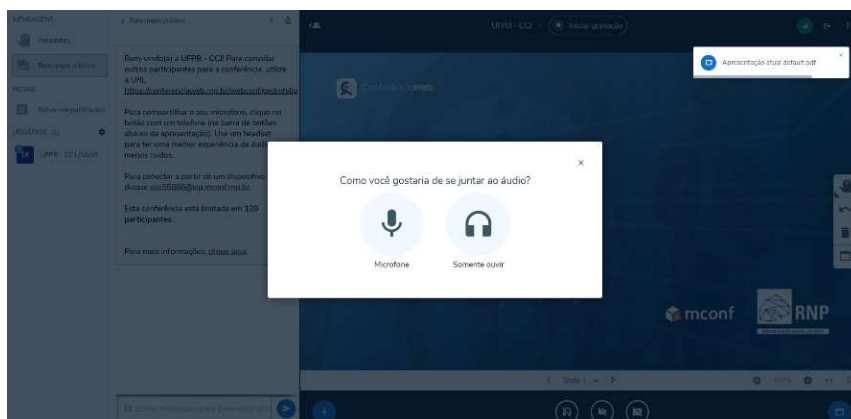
MENSAGENS
Perguntas
Bate-papo público
NOTAS
Notas compartilhadas
USUÁRIOS (1)
UFPB - CCI (Você)

< Bate-papo público

Bem-vindo(a) a UFPB - CCI! Para convidar outros participantes para a conferência, utilize a URL https://conferenciaweb.rnp.br/webconf/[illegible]

Para compartilhar o seu microfone, clique no botão com um telefone (na barra de botões abaixo da apresentação). Use um headset para ter uma melhor experiência de áudio e menos ruídos.

Para conectar a partir de um dispositivo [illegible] disque: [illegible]

Esta conferência está limitada em 120 participantes.

Para mais informações, clique aqui.

UFPB - CCI
Iniciar gravação

Apresentação atual: default.pdf

ConferênciaWeb

Como você gostaria de se juntar ao áudio?

Microfone
Somente ouvir

mconf
RNP

Slide 1
100%